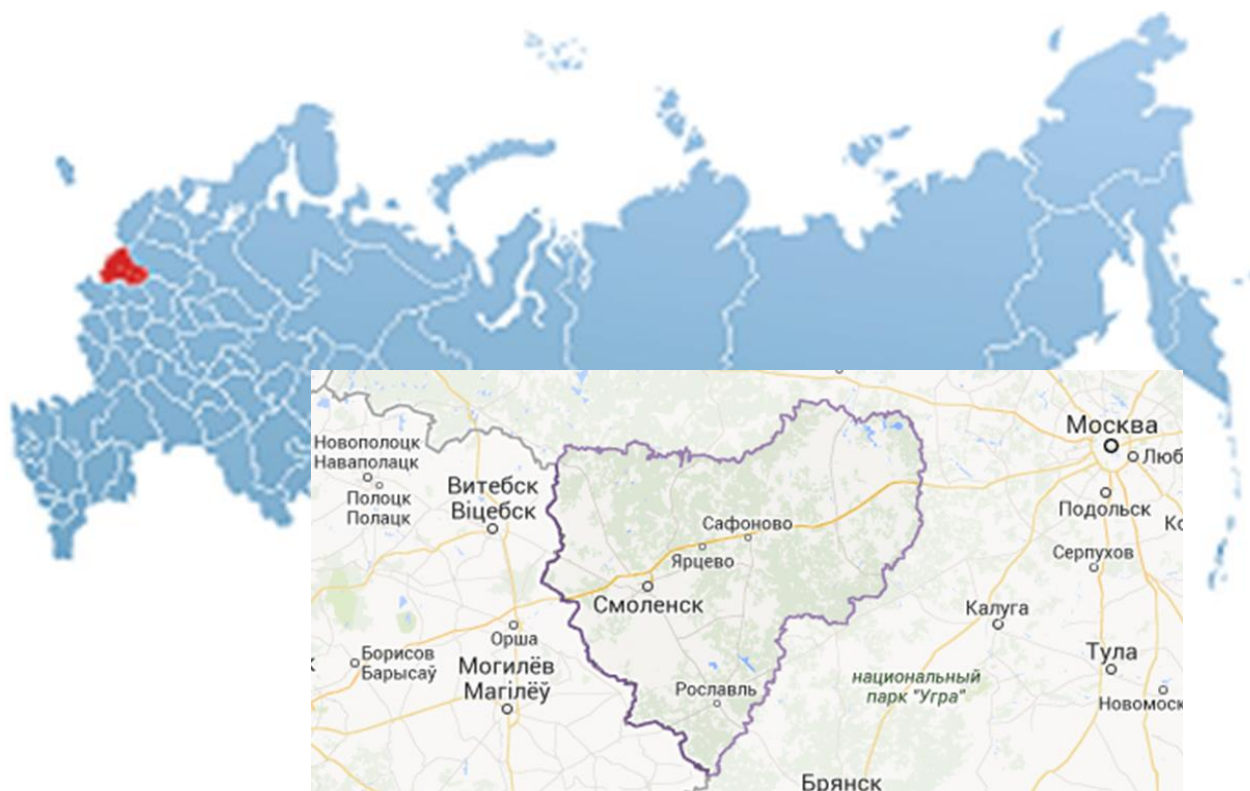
Москва
Люб
Новополоцк
Наваполацк
Витебск
Віцебск
Полоцк
Полацк
Подольск
Ко
Сафоново
Ярцево
Серпухов
Смоленск
Калуга
Орша
Борисов
Барысаў
Могилёв
Магілёў
Тула
национальный парк "Угра"
Рославль
Новомоск
Брянск